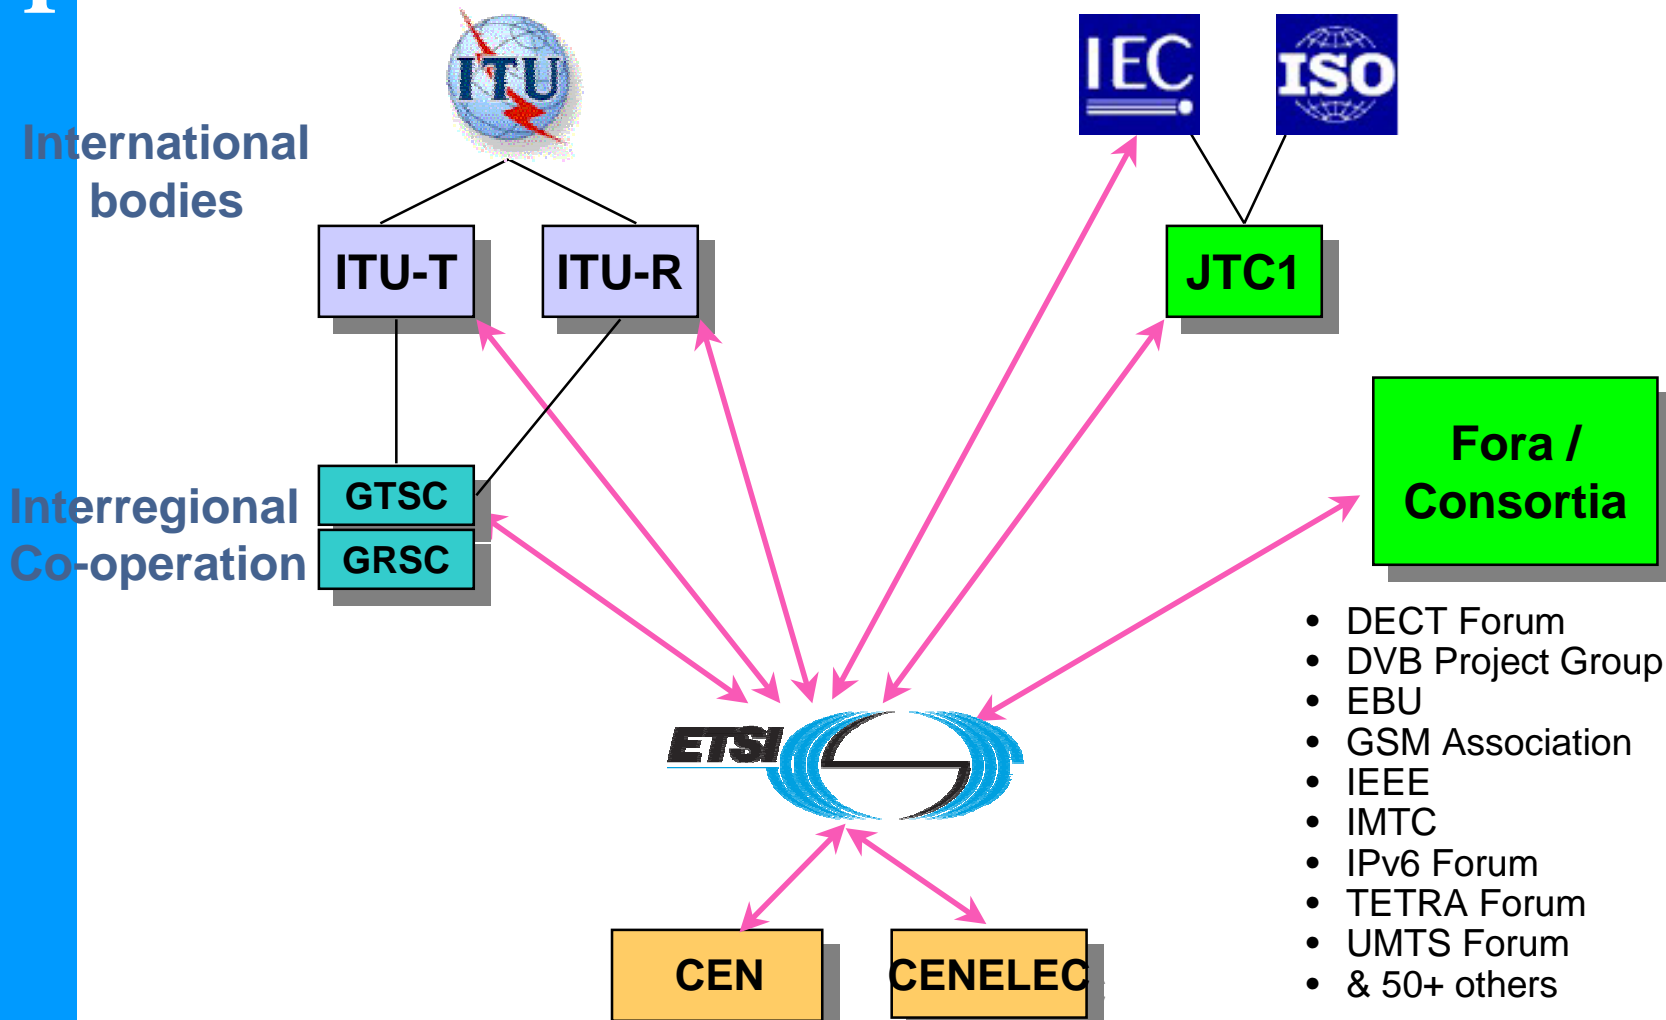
ITU

IEC

ISO

International bodies

ITU-T

ITU-R

JTC1

Fora / Consortia

Interregional Co-operation

GTSC

GRSC

- DECT Forum
- DVB Project Group
- EBU
- GSM Association
- IEEE
- IMTC
- IPv6 Forum
- TETRA Forum
- UMTS Forum
- & 50+ others

ETSI

CEN

CENELEC